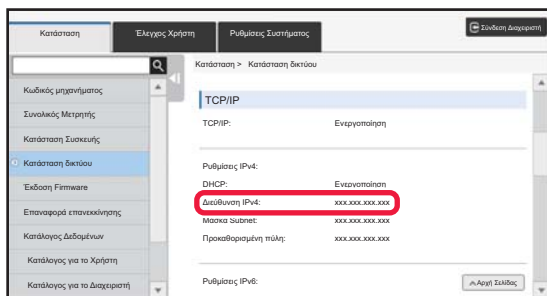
Κατάσταση
Έλεγχος Χρήστη
Ρυθμίσεις Συστήματος
Σύνδεση Διαχειριστή

Κωδικός μηχανήματος
Συνολικός Μετρητής
Κατάσταση Συσκευής
Κατάσταση δικτύου
Έκδοση Firmware
Επαναφορά επανεκκίνησης
Κατάλογος Δεδομένων
Κατάλογος για το Χρήστη
Κατάλογος για το Διαχειριστή

Κατάσταση > Κατάσταση δικτύου

TCP/IP

| TCP/IP: | Ενεργοποίηση |
|---|---|

Ρυθμίσεις IPv4:

| DHCP: | Ενεργοποίηση |
|---|---|
| Διεύθυνση IPv4: | xxx.xxx.xxx.xxx |
| Μάσκα Subnet: | xxx.xxx.xxx.xxx |
| Προκαθορισμένη πύλη: | xxx.xxx.xxx.xxx |

Ρυθμίσεις IPv6:
Αρχή Σελίδας